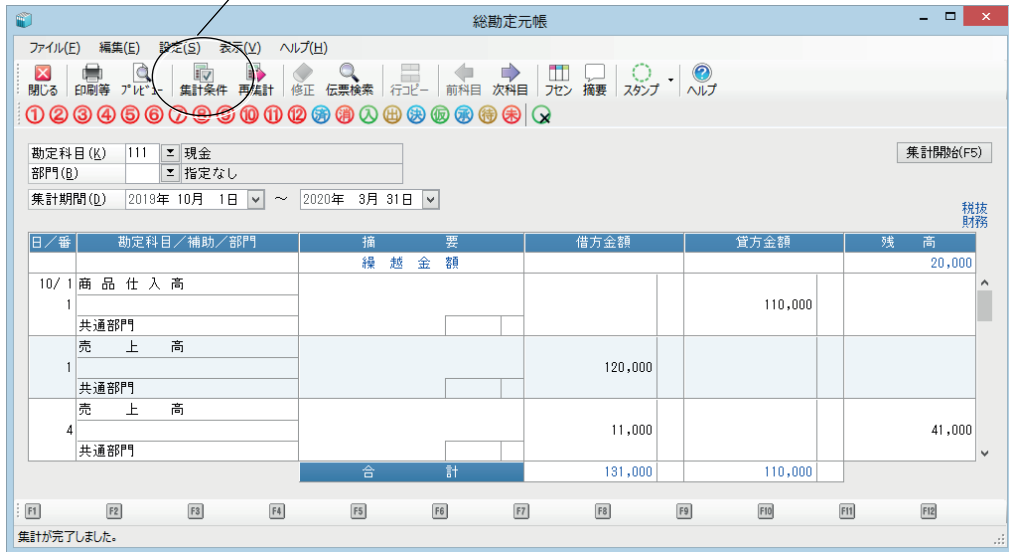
総勘定元帳

ファイル(F) 編集(E) 設定(S) 表示(V) ヘルプ(H)

閉じる 印刷等 プレビュー 集計条件 再集計 修正 伝票検索 行コピー 前科目 次科目 フセン 摘要 スタンプ ヘルプ

① ② ③ ④ ⑤ ⑥ ⑦ ⑧ ⑨ ⑩ ⑪ ⑫ 済 消 入 出 決 仮 承 待 未

勘定科目(K) 111 現金
部門(B) 指定なし
集計期間(D) 2019年 10月 1日 ～ 2020年 3月 31日

集計開始(F5)

税抜
財務

| 日／番 | 勘定科目／補助／部門 | 摘　要 | 借方金額 | 貸方金額 | 残　高 |
|---|---|---|---|---|---|
| | | 繰 越 金 額 | | | 20,000 |
| 10/ 1<br>1 | 商 品 仕 入 高<br><br>共通部門 | | | 110,000 | |
| 1 | 売　上　高<br><br>共通部門 | | 120,000 | | |
| 4 | 売　上　高<br><br>共通部門 | | 11,000 | | 41,000 |
| | | 合　計 | 131,000 | 110,000 | |

F1 F2 F3 F4 F5 F6 F7 F8 F9 F10 F11 F12

集計が完了しました。